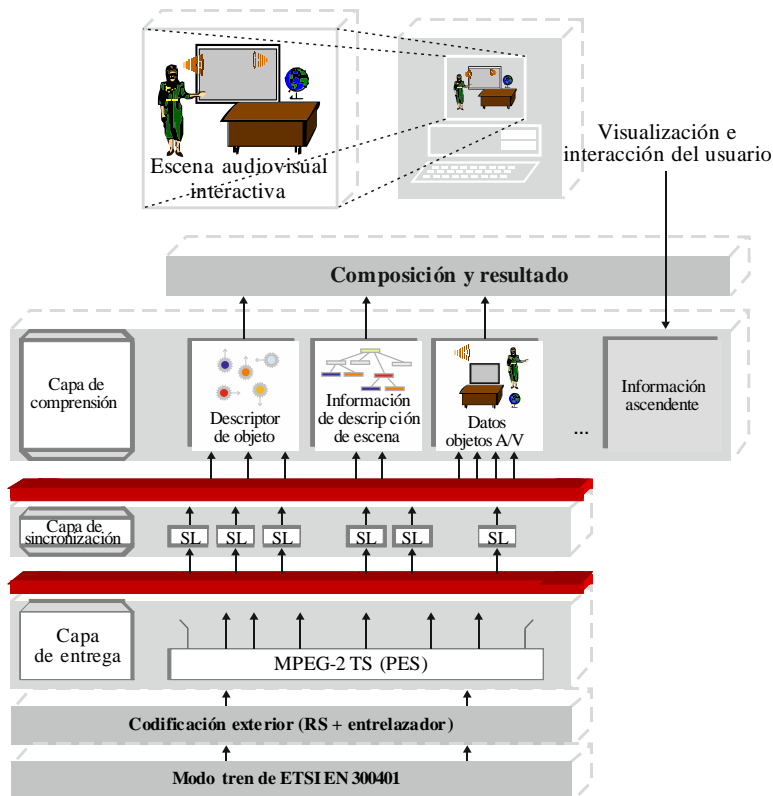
Escena audiovisual interactiva

Visualización e interacción del usuario

Composición y resultado

Capa de comprensión

Descriptor de objeto

Información de descrip ción de escena

Datos objetos A/V

...

Información ascendente

Capa de sincronización

SL

SL

SL

SL

SL

SL

Capa de entrega

MPEG-2 TS (PES)

Codificación exterior (RS + entrelazador)

Modo tren de ETSI EN 300401